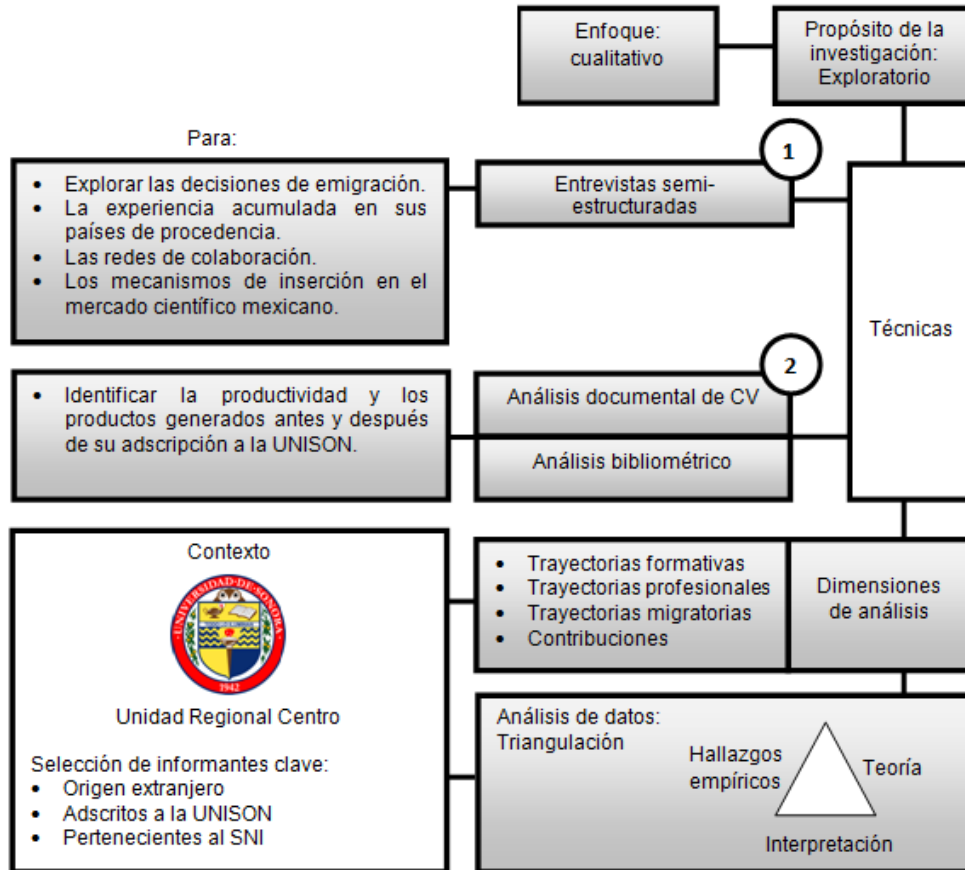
Enfoque: cualitativo

Propósito de la investigación: Exploratorio

Para:

- Explorar las decisiones de emigración.
- La experiencia acumulada en sus países de procedencia.
- Las redes de colaboración.
- Los mecanismos de inserción en el mercado científico mexicano.

1

Entrevistas semi-estructuradas

Técnicas

- Identificar la productividad y los productos generados antes y después de su adscripción a la UNISON.

2

Análisis documental de CV

Análisis bibliométrico

Contexto

UNIVERSIDAD DE SONORA 1942

Unidad Regional Centro

Selección de informantes clave:
- Origen extranjero
- Adscritos a la UNISON
- Pertenecientes al SNI

- Trayectorias formativas
- Trayectorias profesionales
- Trayectorias migratorias
- Contribuciones

Dimensiones de análisis

Análisis de datos: Triangulación

Hallazgos empíricos

Teoría

Interpretación